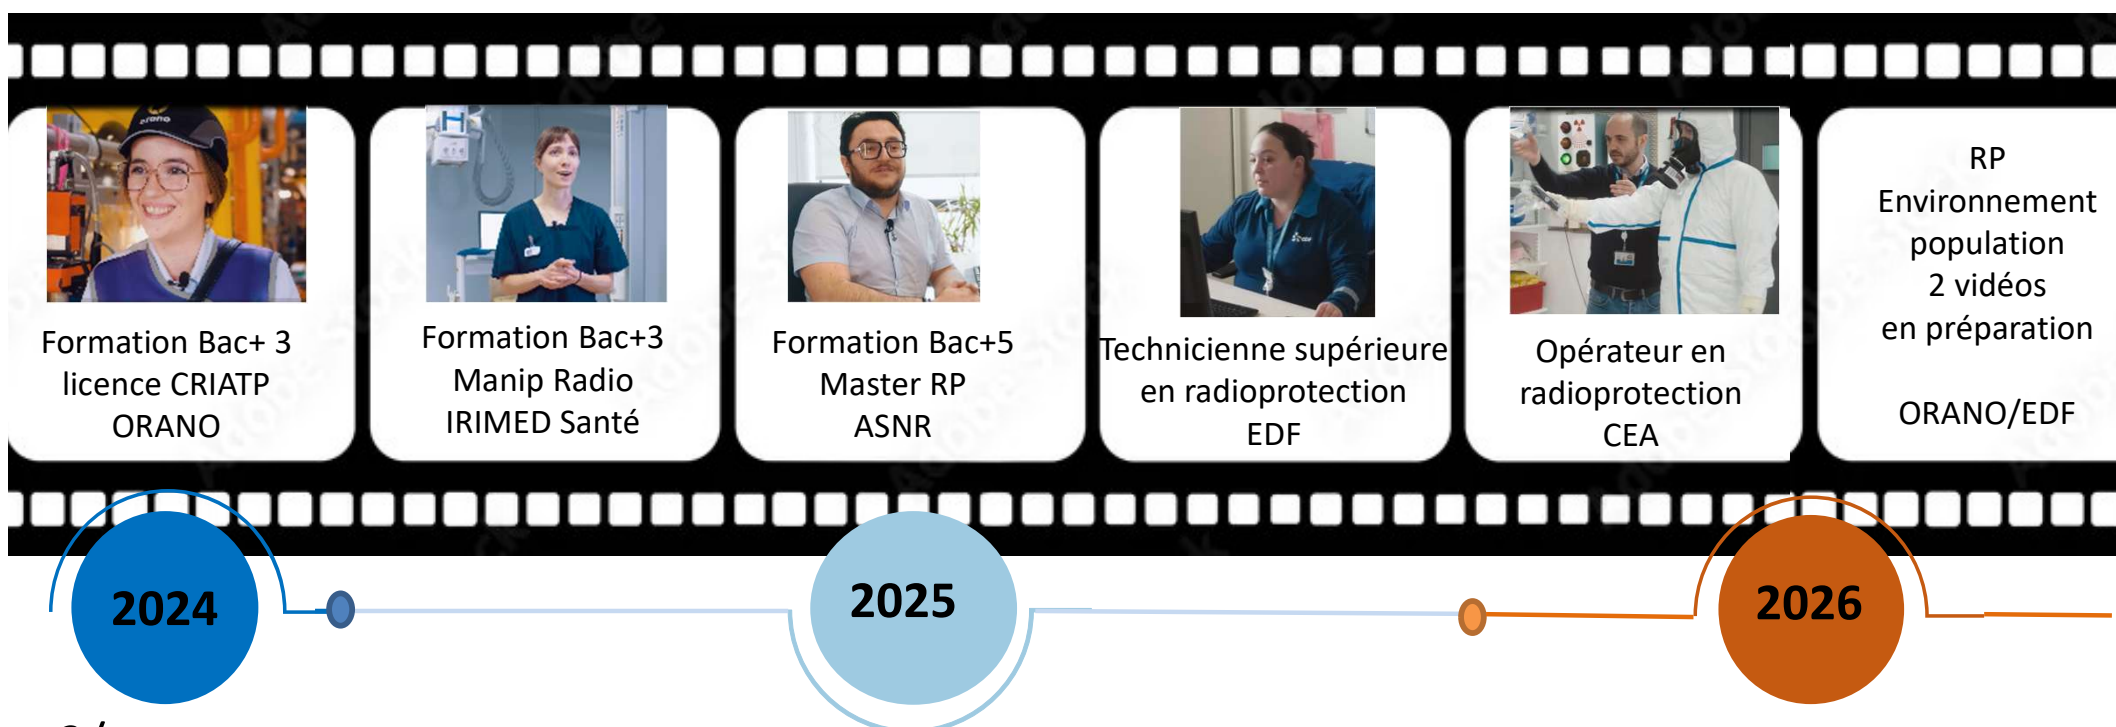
Formation Bac+ 3
licence CRIATP
ORANO

Formation Bac+3
Manip Radio
IRIMED Santé

Formation Bac+5
Master RP
ASNR

Technicienne supérieure
en radioprotection
EDF

Opérateur en
radioprotection
CEA

RP
Environnement
population
2 vidéos
en préparation

ORANO/EDF

2024

2025

2026